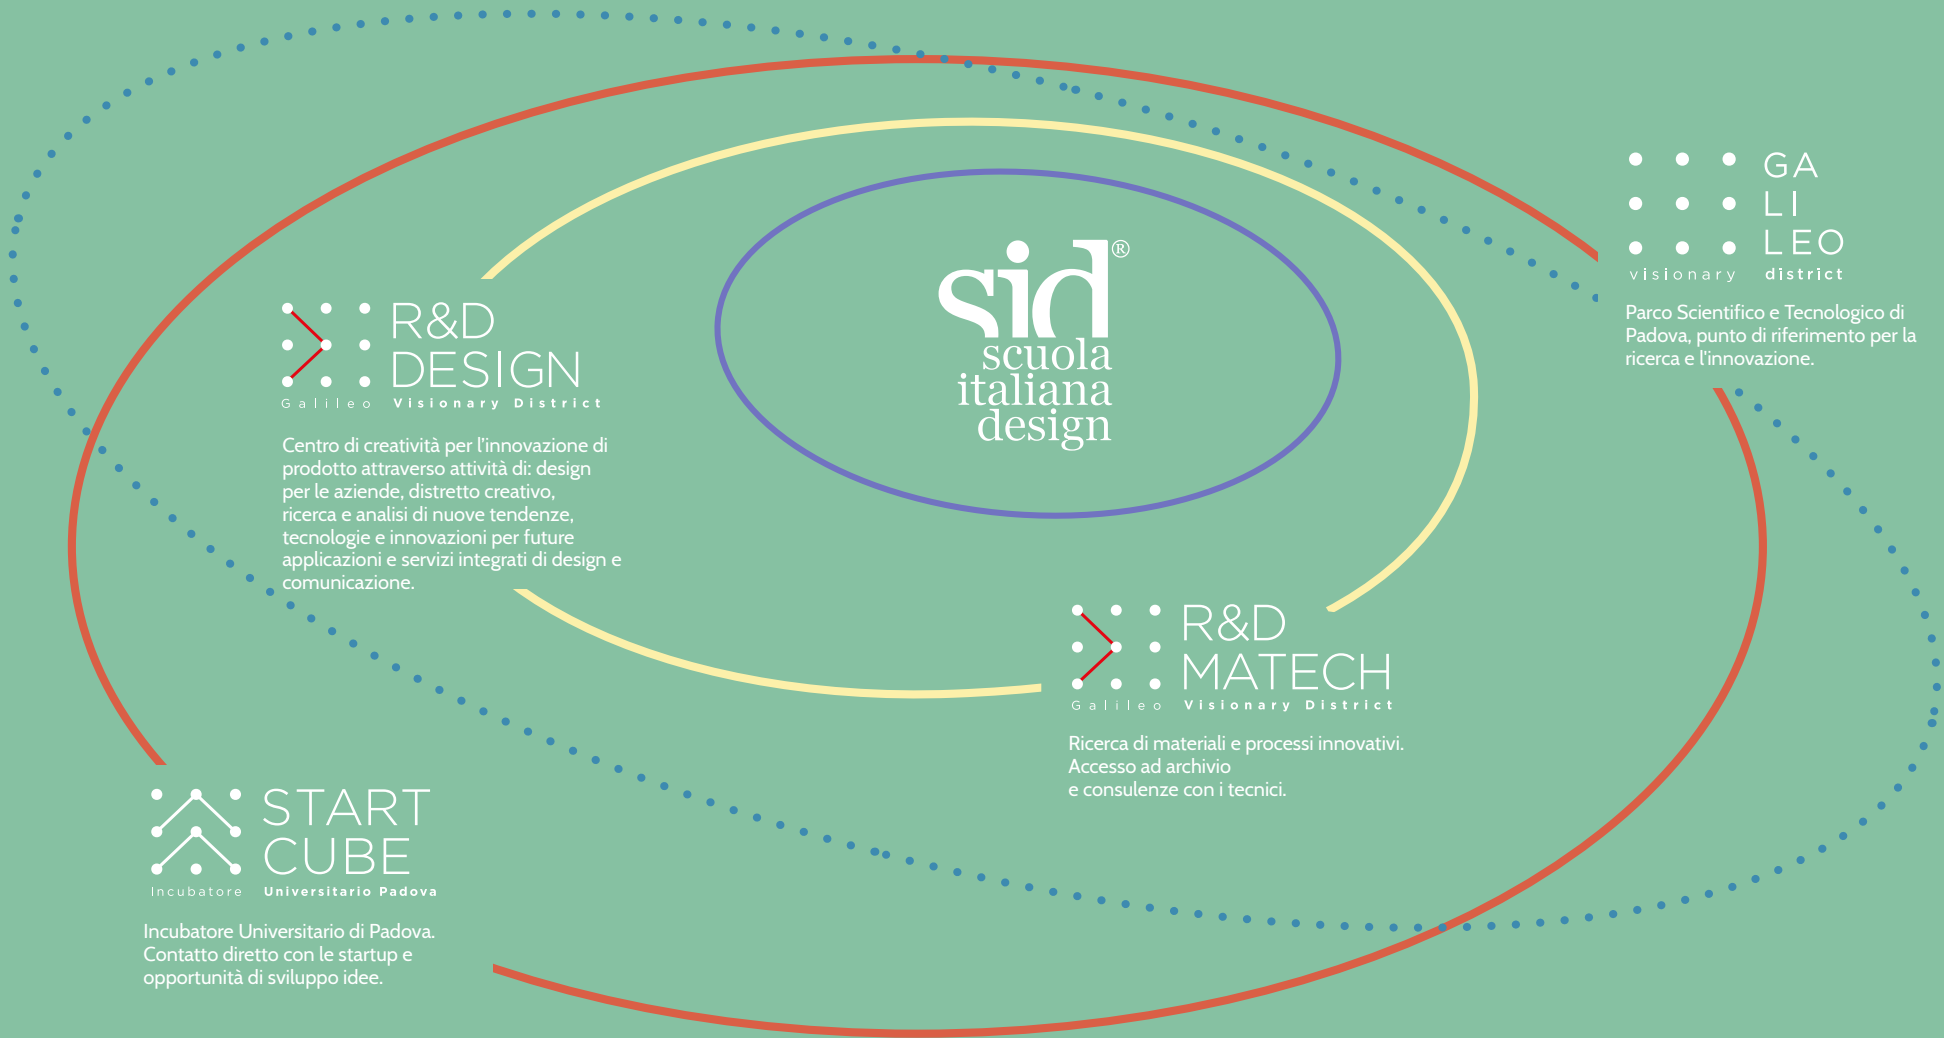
sid®
scuola
italiana
design

GA
LI
LEO
visionary district

Parco Scientifico e Tecnologico di Padova, punto di riferimento per la ricerca e l'innovazione.

R&D
DESIGN
Galileo Visionary District

Centro di creatività per l'innovazione di prodotto attraverso attività di: design per le aziende, distretto creativo, ricerca e analisi di nuove tendenze, tecnologie e innovazioni per future applicazioni e servizi integrati di design e comunicazione.

R&D
MATECH
Galileo Visionary District

Ricerca di materiali e processi innovativi. Accesso ad archivio e consulenze con i tecnici.

START
CUBE
Incubatore Universitario Padova

Incubatore Universitario di Padova. Contatto diretto con le startup e opportunità di sviluppo idee.